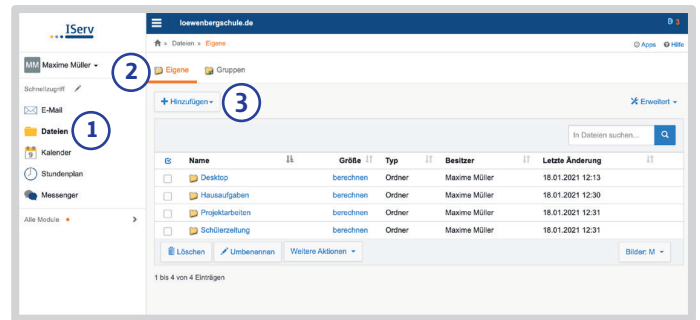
IServ

loewenbergschule.de

3

MM Maxime Müller

Schnellzugriff

E-Mail

Dateien

Kalender

9

Stundenplan

Messenger

Alle Module

Dateien » Eigene

Apps Hilfe

2

1

3

Eigene

Gruppen

+ Hinzufügen

Erweitert

In Dateien suchen...

| | Name | Größe | Typ | Besitzer | Letzte Änderung |
|---|---|---|---|---|---|
| | Desktop | berechnen | Ordner | Maxime Müller | 18.01.2021 12:13 |
| | Hausaufgaben | berechnen | Ordner | Maxime Müller | 18.01.2021 12:30 |
| | Projektarbeiten | berechnen | Ordner | Maxime Müller | 18.01.2021 12:31 |
| | Schülerzeitung | berechnen | Ordner | Maxime Müller | 18.01.2021 12:31 |

Löschen

Umbenennen

Weitere Aktionen

Bilder: M

1 bis 4 von 4 Einträgen